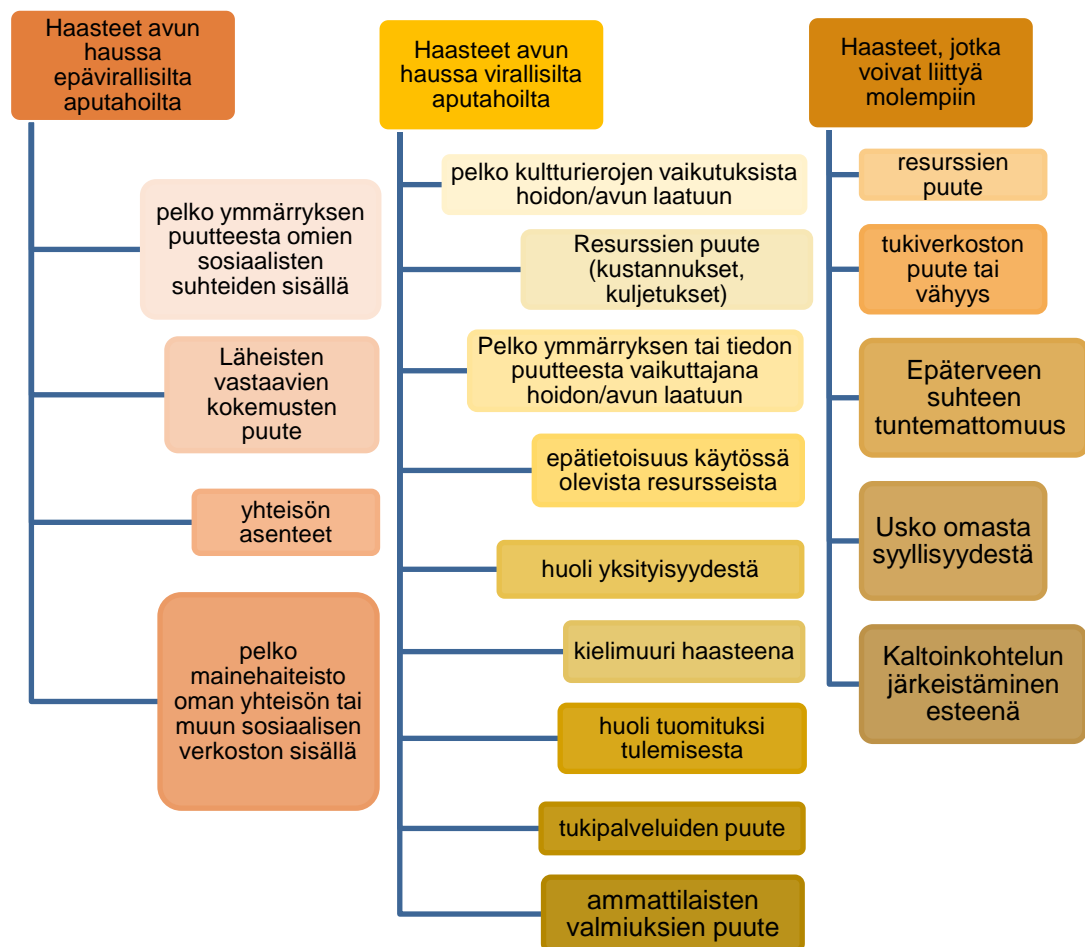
Haasteet avun haussa epävirallisilta aputahoilta

pelko ymmärryksen puutteesta omien sosiaalisten suhteiden sisällä

Läheisten vastaavien kokemusten puute

yhteisön asenteet

pelko mainehaiteisto oman yhteisön tai muun sosiaalisen verkoston sisällä

Haasteet avun haussa virallisilta aputahoilta

pelko kultturierojen vaikutuksista hoidon/avun laatuun

Resurssien puute (kustannukset, kuljetukset)

Pelko ymmärryksen tai tiedon puutteesta vaikuttajana hoidon/avun laatuun

epätietoisuus käytössä olevista resursseista

huoli yksityisyydestä

kielimuuri haasteena

huoli tuomituksi tulemisesta

tukipalveluiden puute

ammattilaisten valmiuksien puute

Haasteet, jotka voivat liittyä molempiin

resurssien puute

tukiverkoston puute tai vähyys

Epäterveen suhteen tuntemattomuus

Usko omasta syyllisyydestä

Kaltoinkohtelun järkeistäminen esteenä